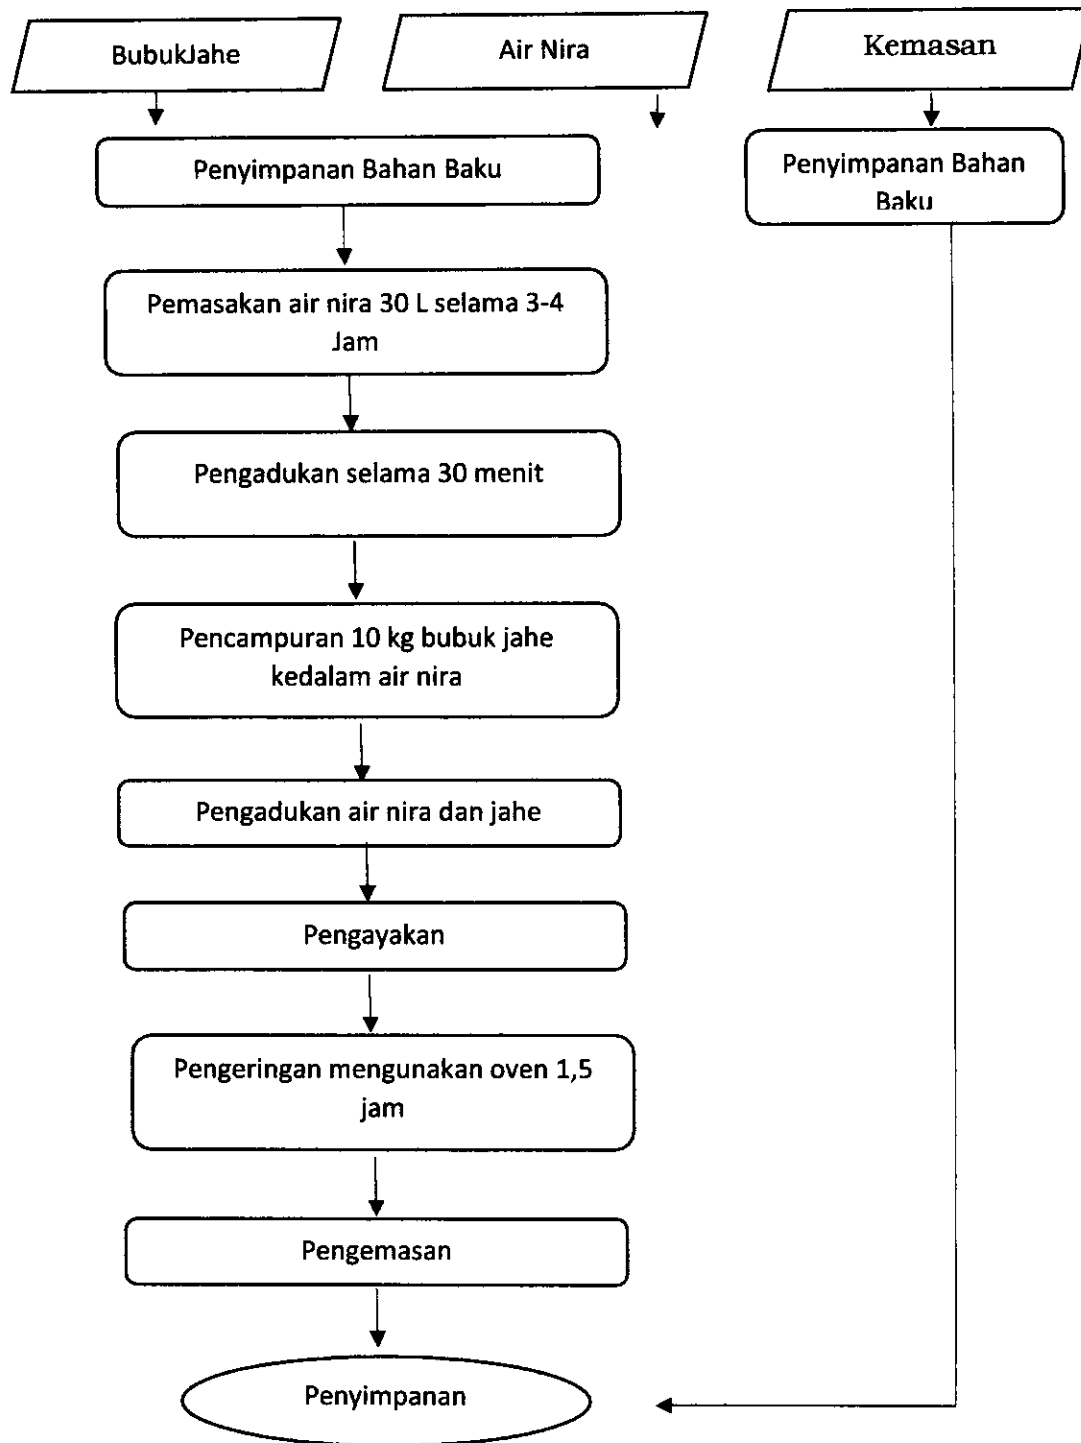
BubukJahe

Air Nira

Kemasan

Penyimpanan Bahan Baku

Penyimpanan Bahan Baku

Pemasakan air nira 30 L selama 3-4 Jam

Pengadukan selama 30 menit

Pencampuran 10 kg bubuk jahe kedalam air nira

Pengadukan air nira dan jahe

Pengayakan

Pengeringan mengunakan oven 1,5 jam

Pengemasan

Penyimpanan